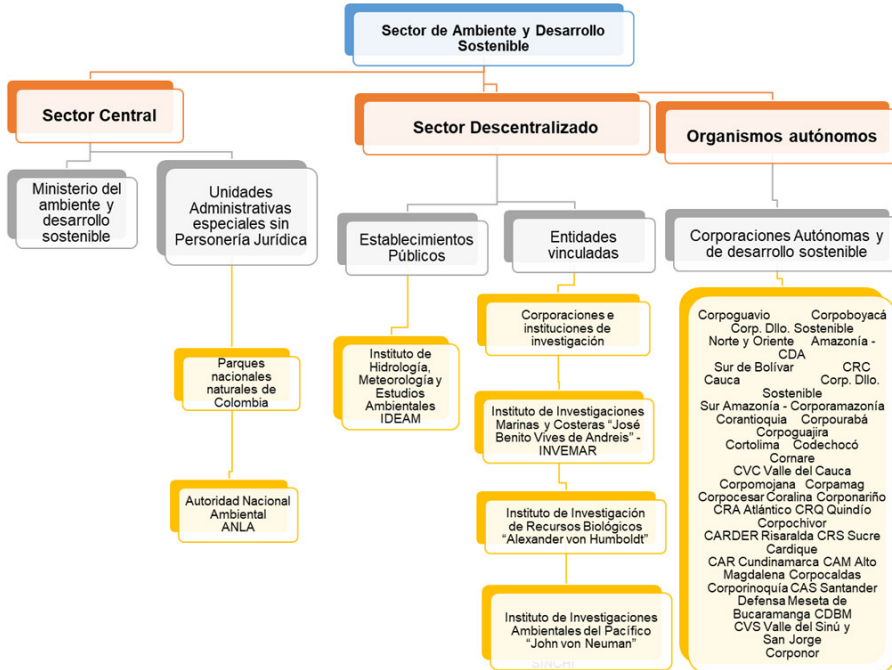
Sector de Ambiente y Desarrollo Sostenible

Sector Central

Sector Descentralizado

Organismos autónomos

Ministerio del ambiente y desarrollo sostenible

Unidades Administrativas especiales sin Personería Jurídica

Establecimientos Públicos

Entidades vinculadas

Corporaciones Autónomas y de desarrollo sostenible

Parques nacionales naturales de Colombia

Autoridad Nacional Ambiental ANLA

Instituto de Hidrología, Meteorología y Estudios Ambientales IDEAM

Corporaciones e instituciones de investigación

Instituto de Investigaciones Marinas y Costeras "José Benito Vives de Andreis" - INVEMAR

Instituto de Investigación de Recursos Biológicos "Alexander von Humboldt"

Instituto de Investigaciones Ambientales del Pacífico "John von Neuman"

SINCHI

Corpoguavio Corpoboyacá Corp. Dllo. Sostenible Norte y Oriente Amazonía - CDA Sur de Bolívar CRC Cauca Corp. Dllo. Sostenible Sur Amazonía - Corporamazonía Corantioquia Corpourabá Corpoguajira Cortolima Codechocó Cornare CVC Valle del Cauca Corpomojana Corpamag Corpocesar Coralina Corponariño CRA Atlántico CRQ Quindío Corpochivor CARDER Risaralda CRS Sucre Cardique CAR Cundinamarca CAM Alto Magdalena Corpocaldas Corporinoquía CAS Santander Defensa Meseta de Bucaramanga CDBM CVS Valle del Sinú y San Jorge Corponor